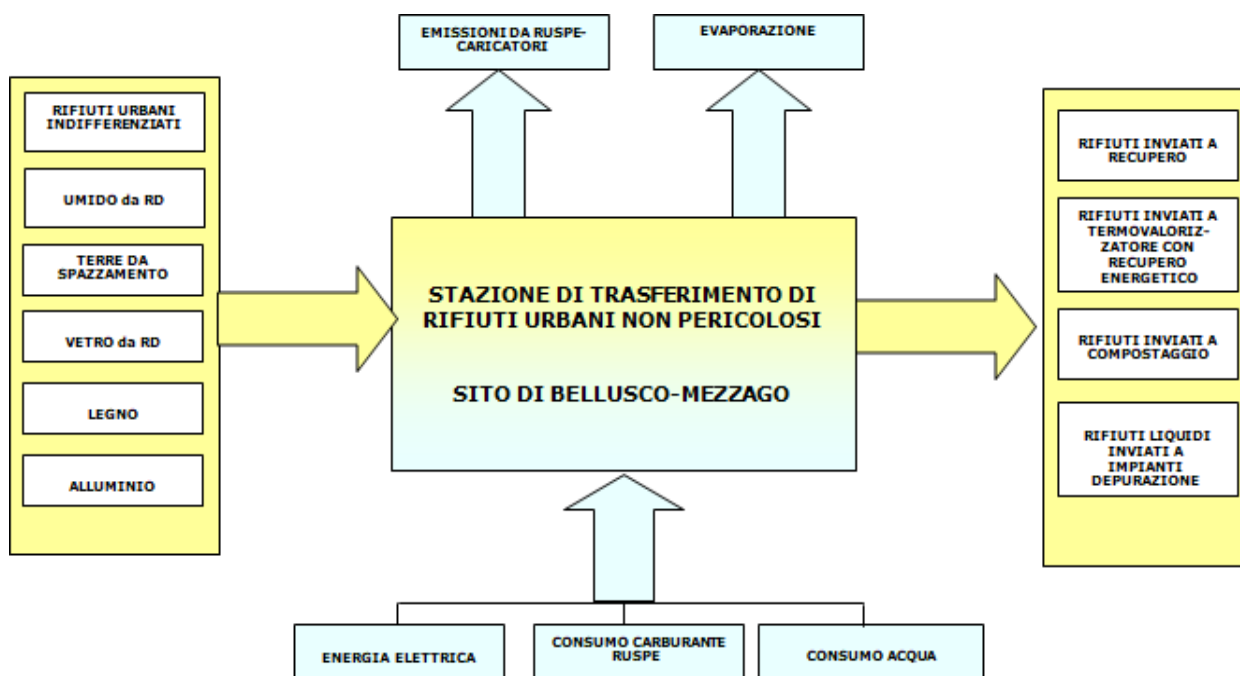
EMISSIONI DA RUSPE-CARICATORI

EVAPORAZIONE

RIFIUTI URBANI INDIFFERENZIATI

UMIDO da RD

TERRE DA SPAZZAMENTO

VETRO da RD

LEGNO

ALLUMINIO

STAZIONE DI TRASFERIMENTO DI RIFIUTI URBANI NON PERICOLOSI

SITO DI BELLUSCO-MEZZAGO

RIFIUTI INVIATI A RECUPERO

RIFIUTI INVIATI A TERMOVALORIZZATORE CON RECUPERO ENERGETICO

RIFIUTI INVIATI A COMPOSTAGGIO

RIFIUTI LIQUIDI INVIATI A IMPIANTI DEPURAZIONE

ENERGIA ELETTRICA

CONSUMO CARBURANTE RUSPE

CONSUMO ACQUA